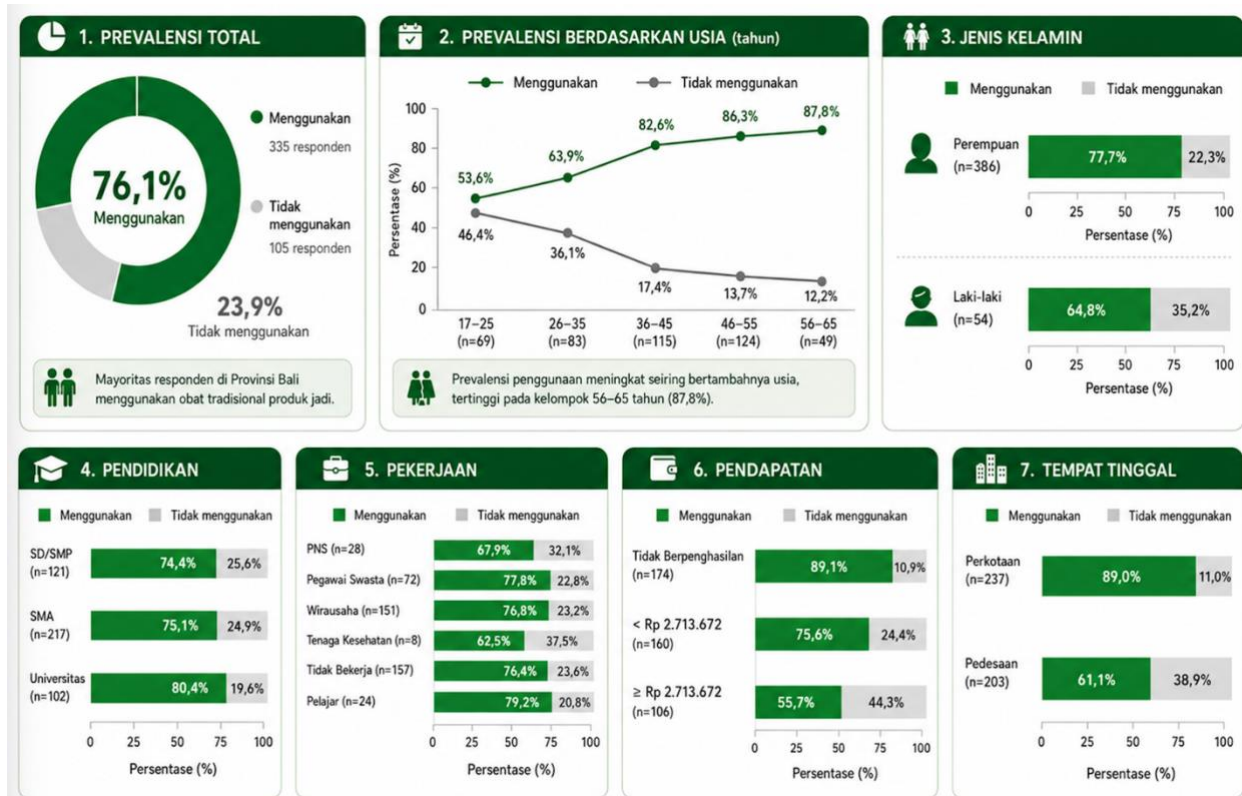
1. PREVALENSI TOTAL

76,1%
Menggunakan

Menggunakan
335 responden

Tidak menggunakan
105 responden

23,9%
Tidak menggunakan

Mayoritas responden di Provinsi Bali menggunakan obat tradisional produk jadi.

2. PREVALENSI BERDASARKAN USIA (tahun)

Menggunakan
Tidak menggunakan

Persentase (%)

100
80
60
40
20
0

53,6%
63,9%
82,6%
86,3%
87,8%
46,4%
36,1%
17,4%
13,7%
12,2%

17–25 (n=69)
26–35 (n=83)
36–45 (n=115)
46–55 (n=124)
56–65 (n=49)

Prevalensi penggunaan meningkat seiring bertambahnya usia, tertinggi pada kelompok 56–65 tahun (87,8%).

3. JENIS KELAMIN

Menggunakan
Tidak menggunakan

Perempuan (n=386)
77,7%
22,3%
0 25 50 75 100
Persentase (%)

Laki-laki (n=54)
64,8%
35,2%
0 25 50 75 100
Persentase (%)

4. PENDIDIKAN

Menggunakan
Tidak menggunakan

SD/SMP (n=121) 74,4% 25,6%
SMA (n=217) 75,1% 24,9%
Universitas (n=102) 80,4% 19,6%

0 25 50 75 100
Persentase (%)

5. PEKERJAAN

Menggunakan
Tidak menggunakan

PNS (n=28) 67,9% 32,1%
Pegawai Swasta (n=72) 77,8% 22,8%
Wirausaha (n=151) 76,8% 23,2%
Tenaga Kesehatan (n=8) 62,5% 37,5%
Tidak Bekerja (n=157) 76,4% 23,6%
Pelajar (n=24) 79,2% 20,8%

0 25 50 75 100
Persentase (%)

6. PENDAPATAN

Menggunakan
Tidak menggunakan

Tidak Berpenghasilan (n=174) 89,1% 10,9%
< Rp 2.713.672 (n=160) 75,6% 24,4%
≥ Rp 2.713.672 (n=106) 55,7% 44,3%

0 25 50 75 100
Persentase (%)

7. TEMPAT TINGGAL

Menggunakan
Tidak menggunakan

Perkotaan (n=237) 89,0% 11,0%
Pedesaan (n=203) 61,1% 38,9%

0 25 50 75 100
Persentase (%)